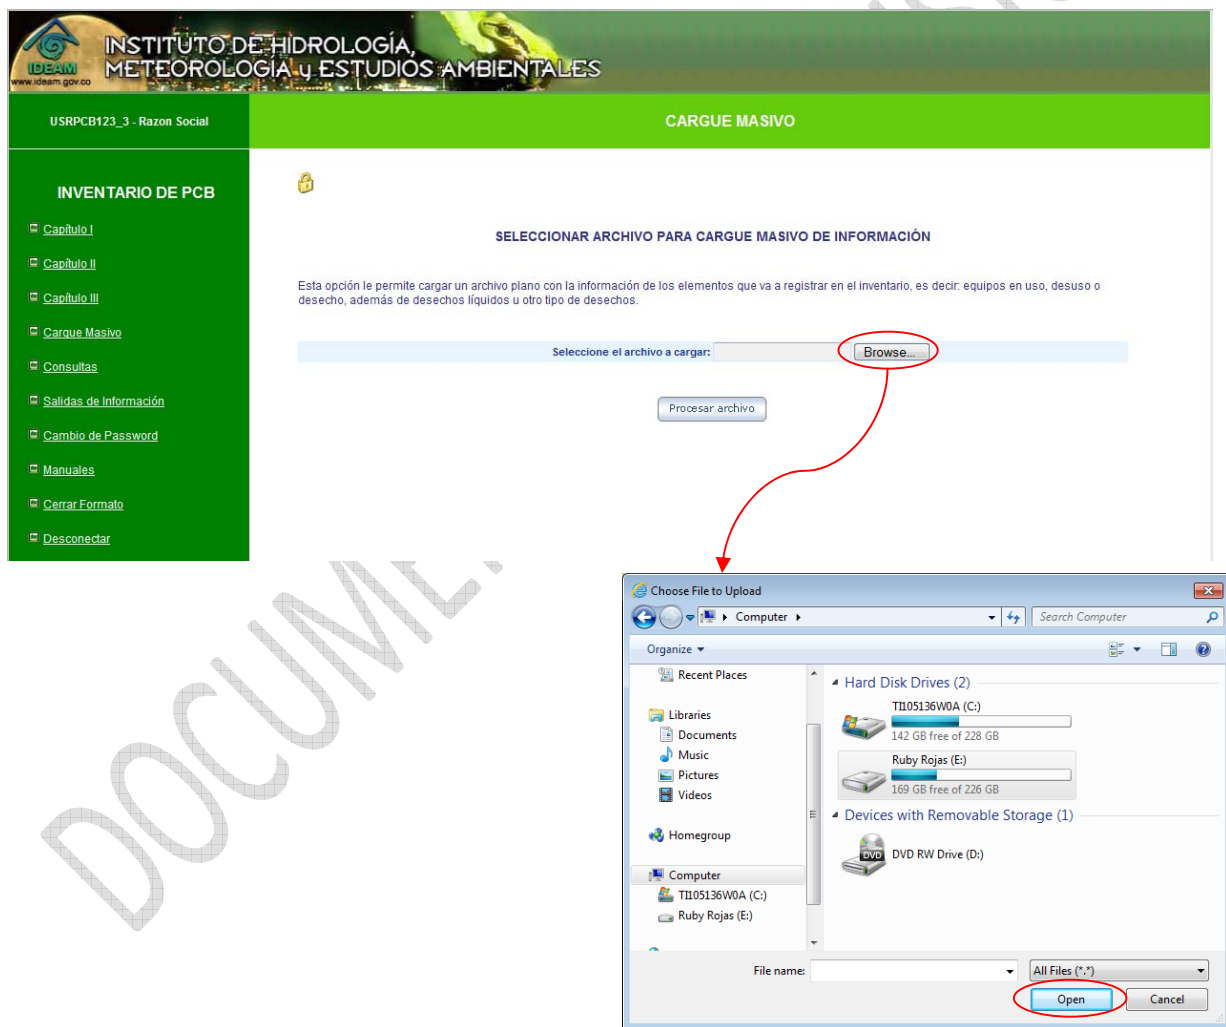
IDEAM
www.ideam.gov.co
INSTITUTO DE HIDROLOGÍA, METEOROLOGÍA y ESTUDIOS AMBIENTALES

USRPCB123_3 - Razon Social

CARGUE MASIVO

INVENTARIO DE PCB

Capítulo I
Capítulo II
Capítulo III
Cargue Masivo
Consultas
Salidas de Información
Cambio de Password
Manuales
Cerrar Formato
Desconectar

SELECCIONAR ARCHIVO PARA CARGUE MASIVO DE INFORMACIÓN

Esta opción le permite cargar un archivo plano con la información de los elementos que va a registrar en el inventario, es decir: equipos en uso, desuso o desecho, además de desechos líquidos u otro tipo de desechos.

Seleccione el archivo a cargar: Browse...

Procesar archivo

DOCUMENTO

Choose File to Upload
Computer
Search Computer
Organize
Recent Places
Libraries
Documents
Music
Pictures
Videos
Homegroup
Computer
TI105136W0A (C:)
Ruby Rojas (E:)
Hard Disk Drives (2)
TI105136W0A (C:)
142 GB free of 228 GB
Ruby Rojas (E:)
169 GB free of 226 GB
Devices with Removable Storage (1)
DVD RW Drive (D:)
File name:
All Files (*.*)
Open
Cancel